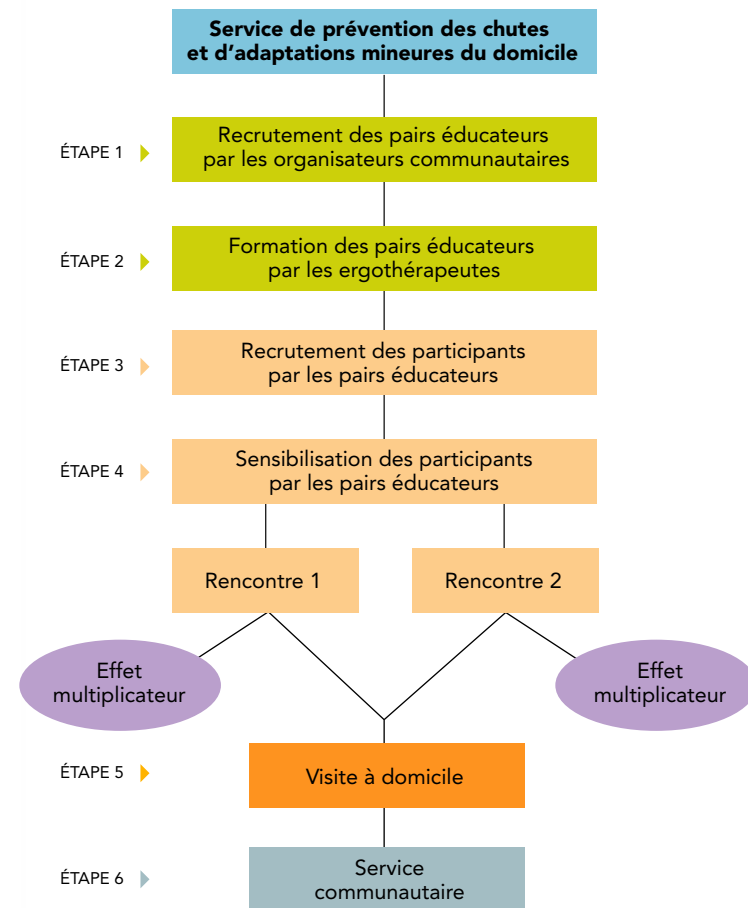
Service de prévention des chutes et d'adaptations mineures du domicile

ÉTAPE 1

Recrutement des pairs éducateurs par les organisateurs communautaires

ÉTAPE 2

Formation des pairs éducateurs par les ergothérapeutes

ÉTAPE 3

Recrutement des participants par les pairs éducateurs

ÉTAPE 4

Sensibilisation des participants par les pairs éducateurs

Rencontre 1

Rencontre 2

Effet multiplicateur

Effet multiplicateur

ÉTAPE 5

Visite à domicile

ÉTAPE 6

Service communautaire